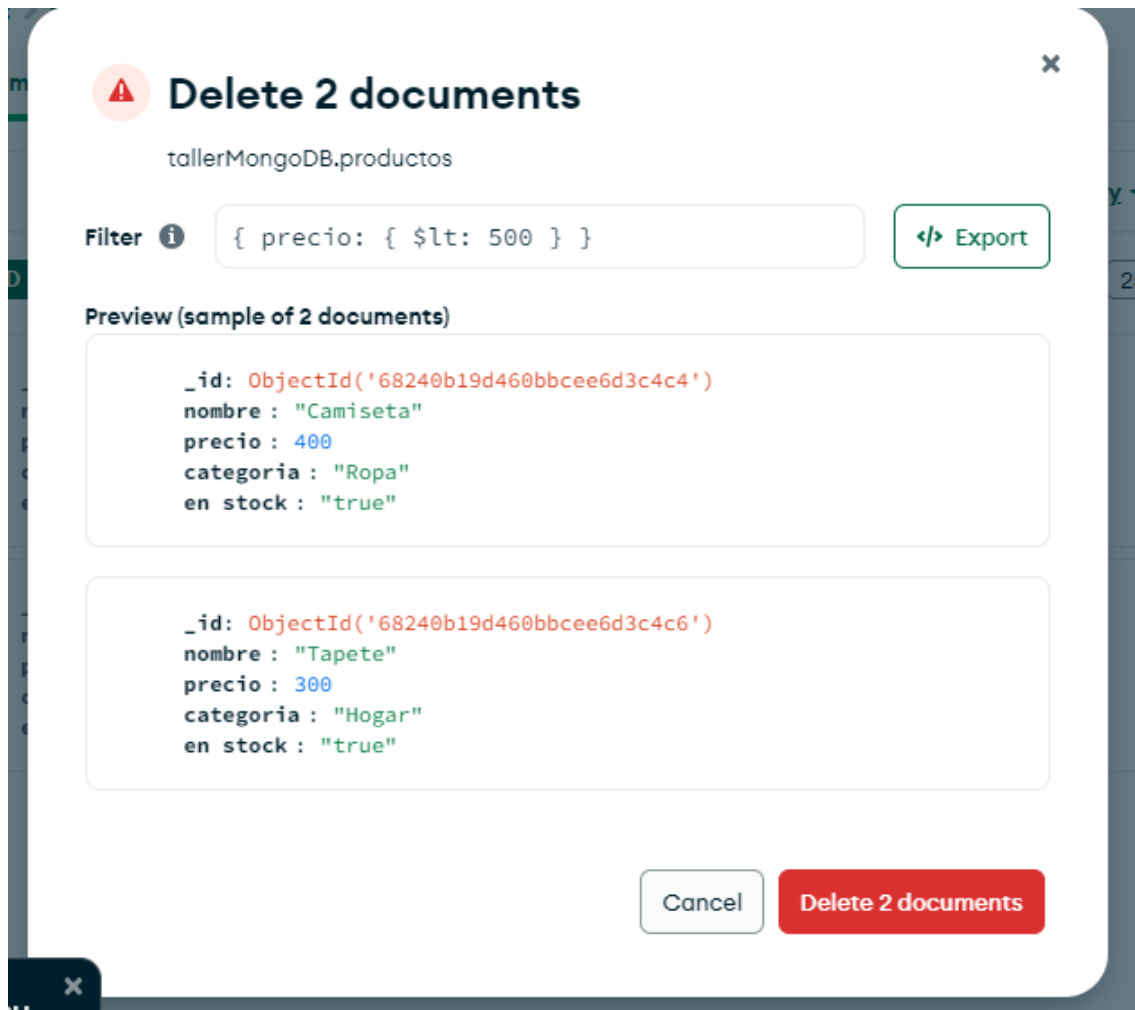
Delete 2 documents

tallerMongoDB.productos

Filter { precio: { $lt: 500 } }

</> Export

Preview (sample of 2 documents)

_id: ObjectId('68240b19d460bbcee6d3c4c4')
nombre : "Camiseta"
precio : 400
categoria : "Ropa"
en stock : "true"

_id: ObjectId('68240b19d460bbcee6d3c4c6')
nombre : "Tapete"
precio : 300
categoria : "Hogar"
en stock : "true"

Cancel

Delete 2 documents